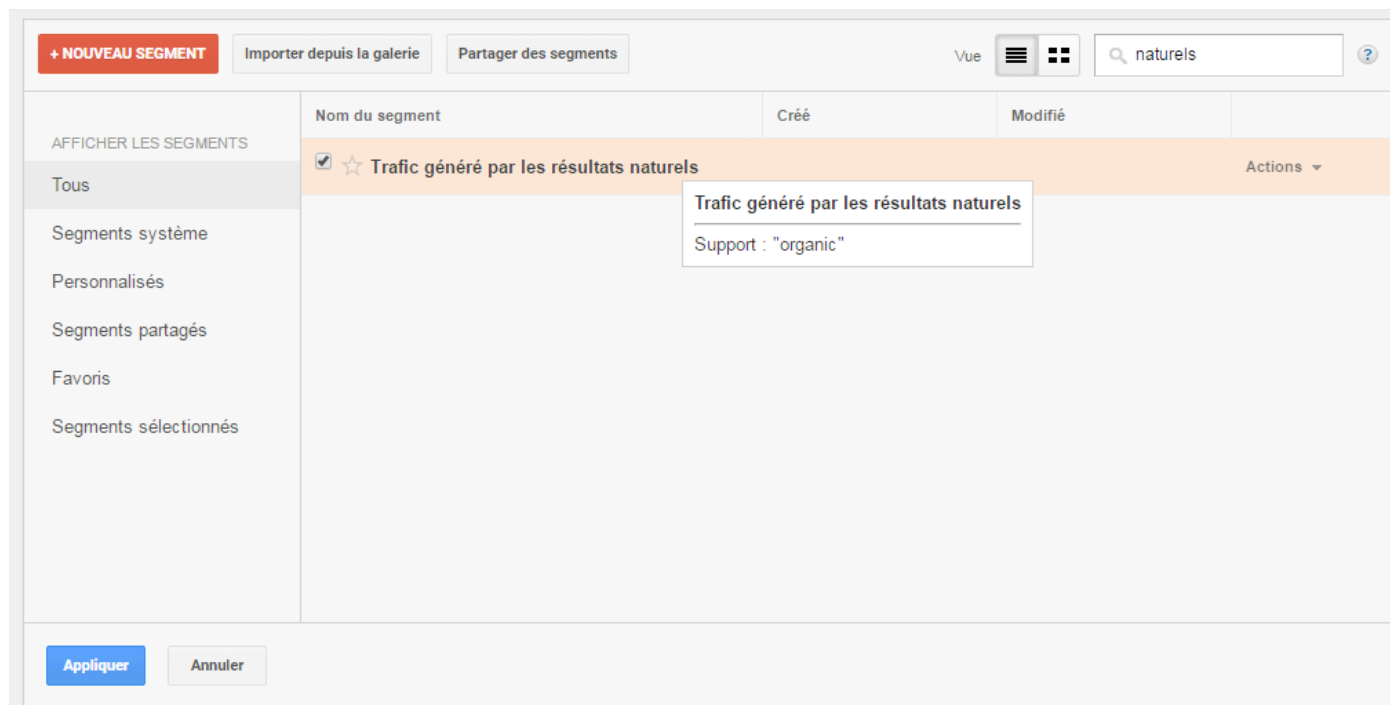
+ NOUVEAU SEGMENT
Importer depuis la galerie
Partager des segments
Vue
naturels
?

AFFICHER LES SEGMENTS
Tous
Segments système
Personnalisés
Segments partagés
Favoris
Segments sélectionnés

| Nom du segment | Créé | Modifié | |
|---|---|---|---|
| Trafic généré par les résultats naturels | | | Actions |

Trafic généré par les résultats naturels
Support : "organic"

Appliquer
Annuler